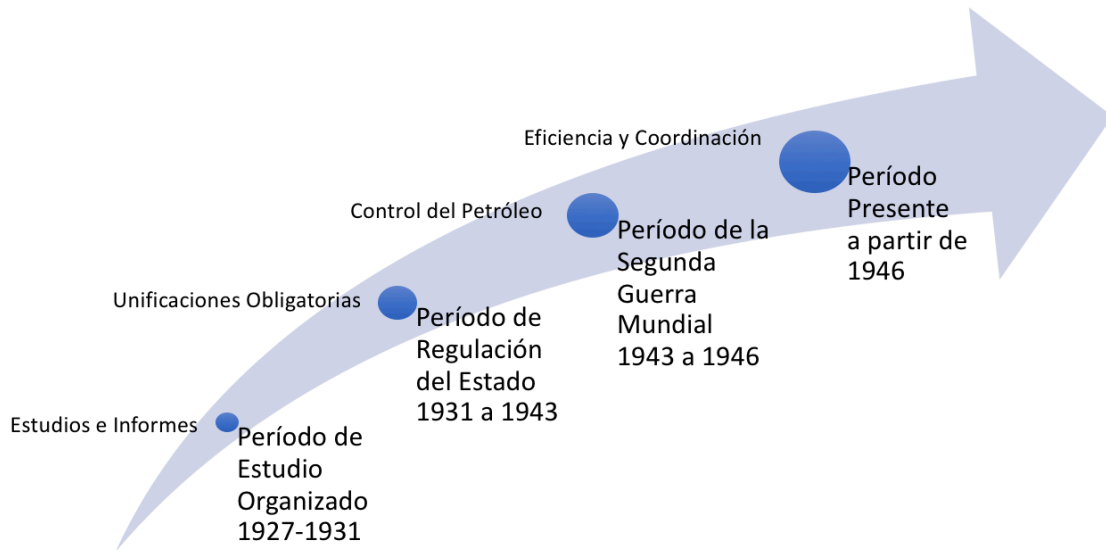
Estudios e Informes

Período de Estudio Organizado 1927-1931

Unificaciones Obligatorias

Período de Regulación del Estado 1931 a 1943

Control del Petróleo

Período de la Segunda Guerra Mundial 1943 a 1946

Eficiencia y Coordinación

Período Presente a partir de 1946